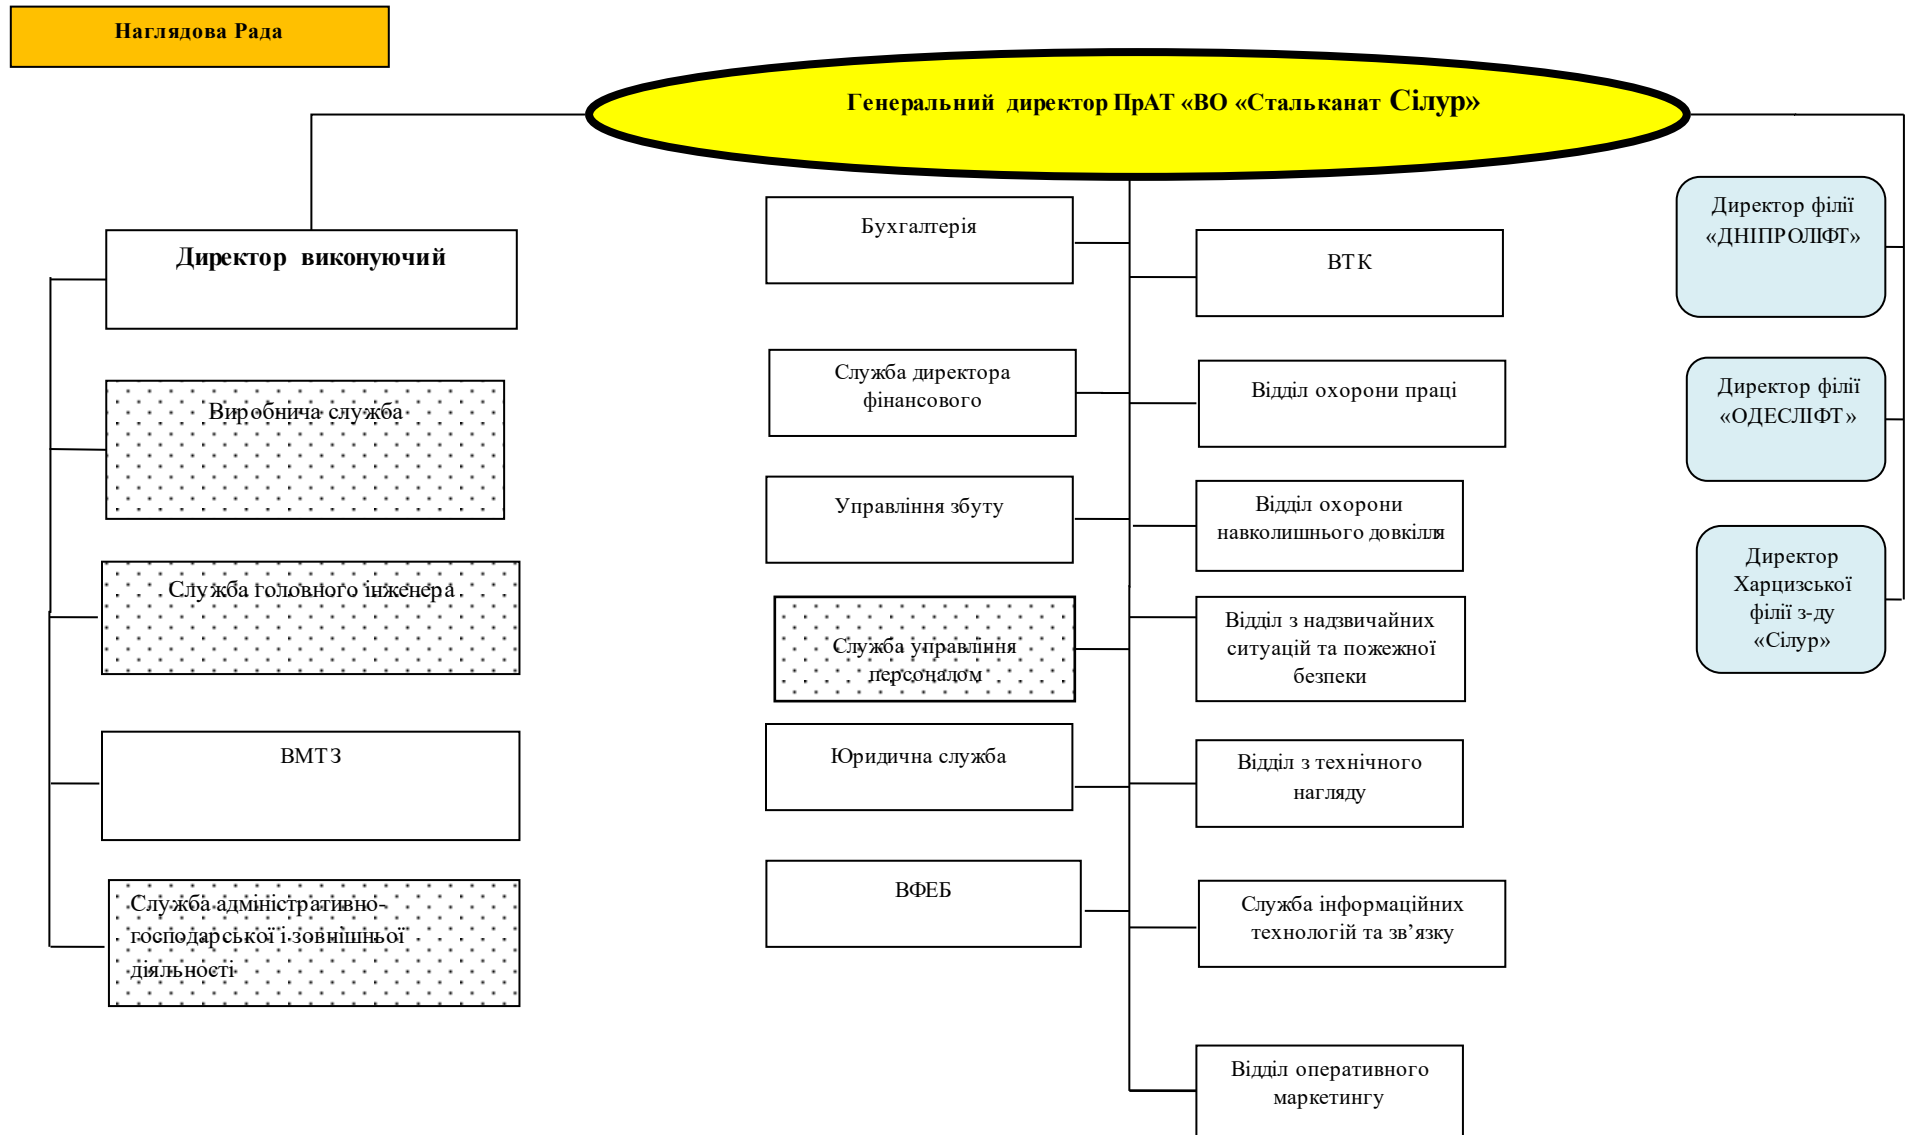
Наглядова Рада

Генеральний директор ПрАТ «ВО «Стальканат Сілур»

Директор виконуючий

Виробнича служба

Служба головного інженера

ВМТЗ

Служба адміністративно-господарської і зовнішньої діяльності

Бухгалтерія

Служба директора фінансового

Управління збуту

Служба управління персоналом

Юридична служба

ВФЕБ

ВТК

Відділ охорони праці

Відділ охорони навколишнього довкілля

Відділ з надзвичайних ситуацій та пожежної безпеки

Відділ з технічного нагляду

Служба інформаційних технологій та зв'язку

Відділ оперативного маркетингу

Директор філії «ДНІПРОЛІФТ»

Директор філії «ОДЕСЛІФТ»

Директор Харцизької філії з-ду «Сілур»